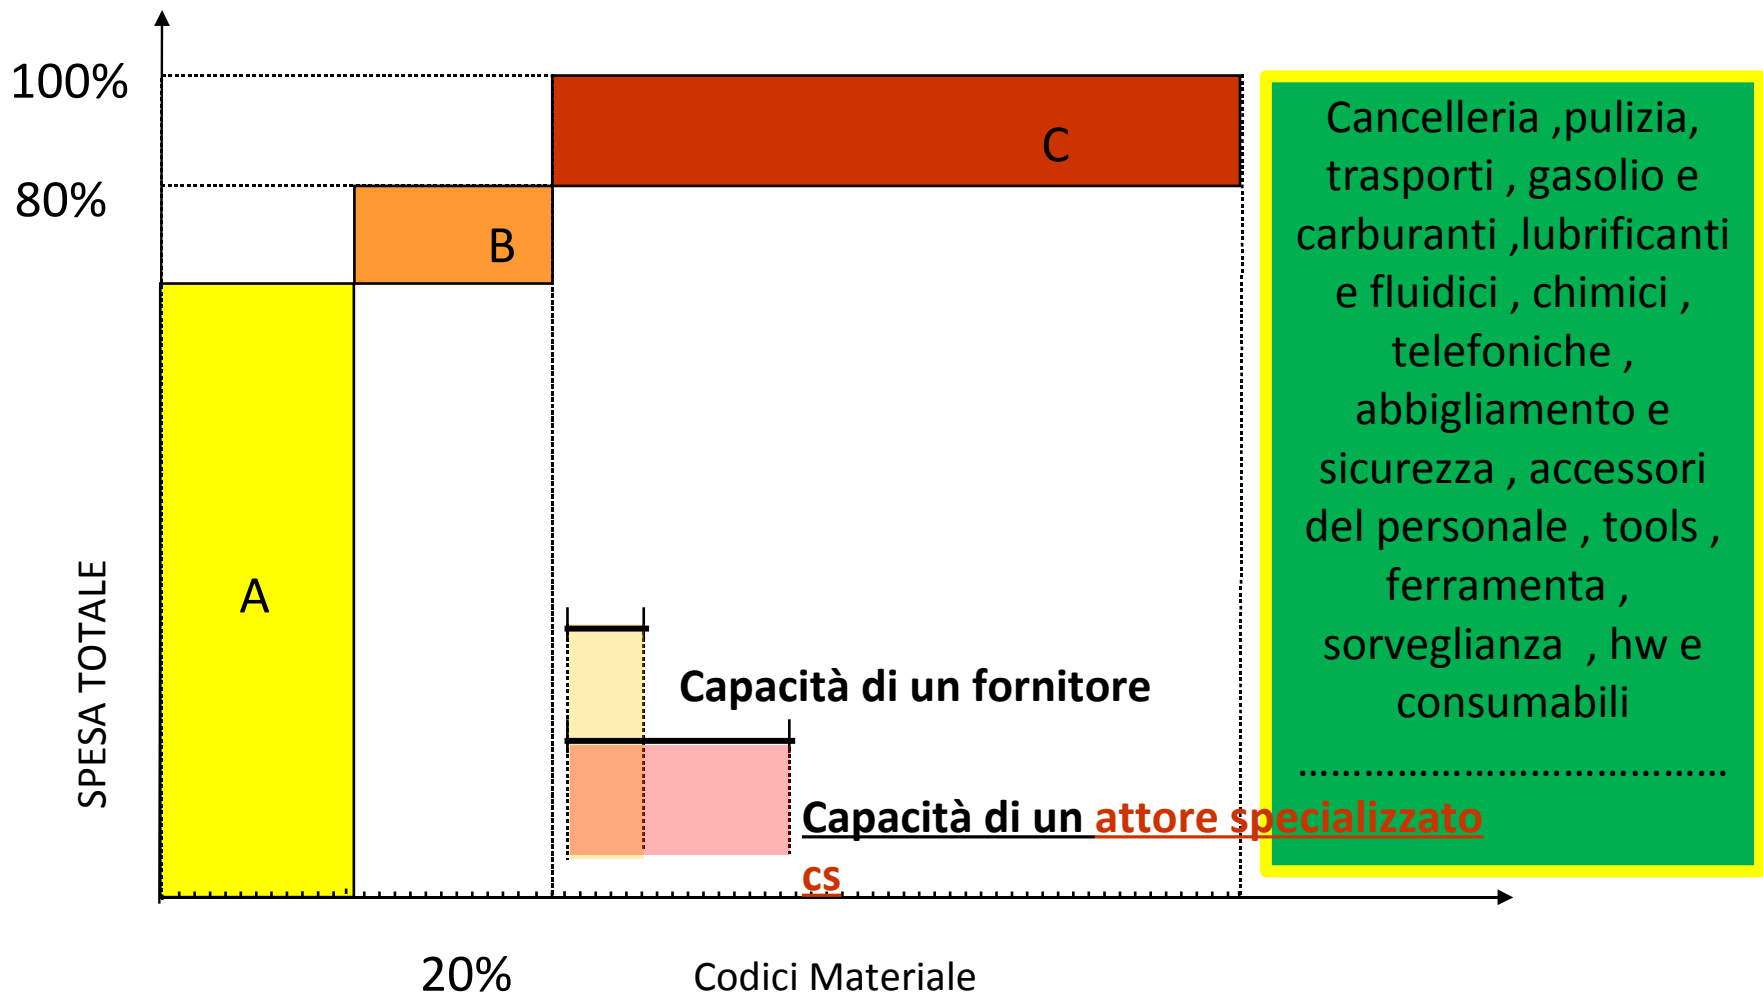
100%

80%

SPESA TOTALE

C

B

A

Capacità di un fornitore

Capacità di un attore specializzato cs

20%

Codici Materiale

Cancelleria ,pulizia, trasporti , gasolio e carburanti ,lubrificanti e fluidici , chimici , telefoniche , abbigliamento e sicurezza , accessori del personale , tools , ferramenta , sorveglianza , hw e consumabili

…………………………………